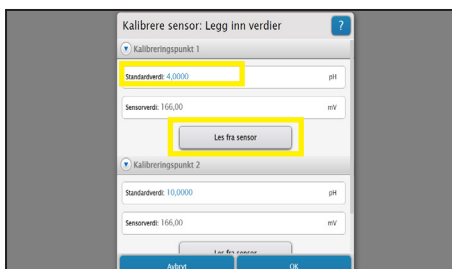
Kalibrere sensor: Legg inn verdier

?

Kalibreringspunkt 1

Standardverdi: 4,0000 pH

Sensorverdi: 166,00 mV

Les fra sensor

Kalibreringspunkt 2

Standardverdi: 10,0000 pH

Sensorverdi: 166,00 mV

Les fra sensor

Avbryt

OK